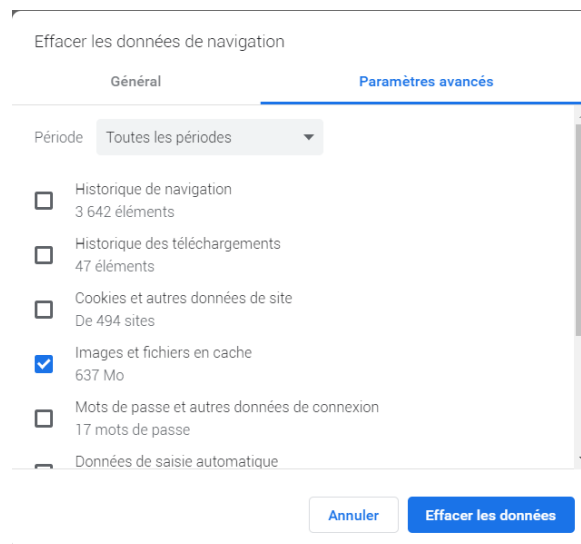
Effacer les données de navigation

Général

Paramètres avancés

Période Toutes les périodes

Historique de navigation
3 642 éléments

Historique des téléchargements
47 éléments

Cookies et autres données de site
De 494 sites

Images et fichiers en cache
637 Mo

Mots de passe et autres données de connexion
17 mots de passe

Données de saisie automatique

Annuler

Effacer les données